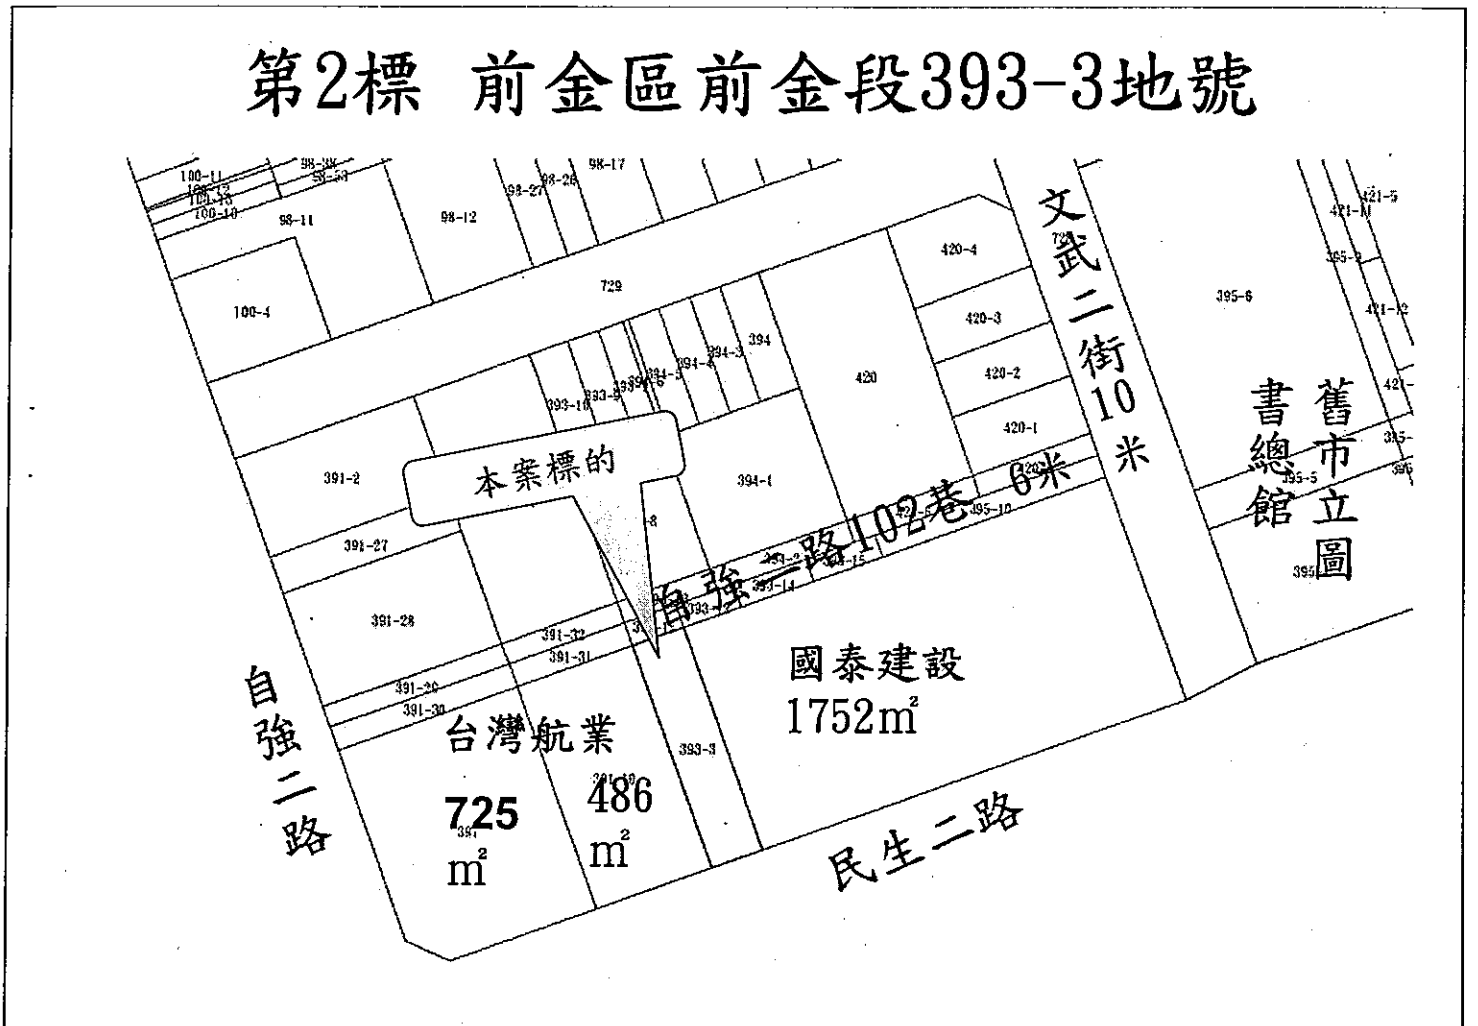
第2標 前金區前金段393-3地號

100-11
100-12
100-13
100-10
98-39
98-53
98-17
98-27
98-26
98-11
98-12
729
100-4
420-4
420-3
420-2
420-1
420
394
394-3
394-4
394-5
393-6
393-5
393-16
394-1
391-2
391-27
391-28
391-32
391-31
391-20
391-30
393-3
391
391-10
395-10
393-2
393-15
393-14
393-1
72
395-6
395-2
395-5
395
421-5
421-11
421-12
421

本案標的

自強二路102巷 6米

文武二街10米

舊市立圖書總館

國泰建設
1752m²

台灣航業

725
m²

486
m²

自強二路

民生二路